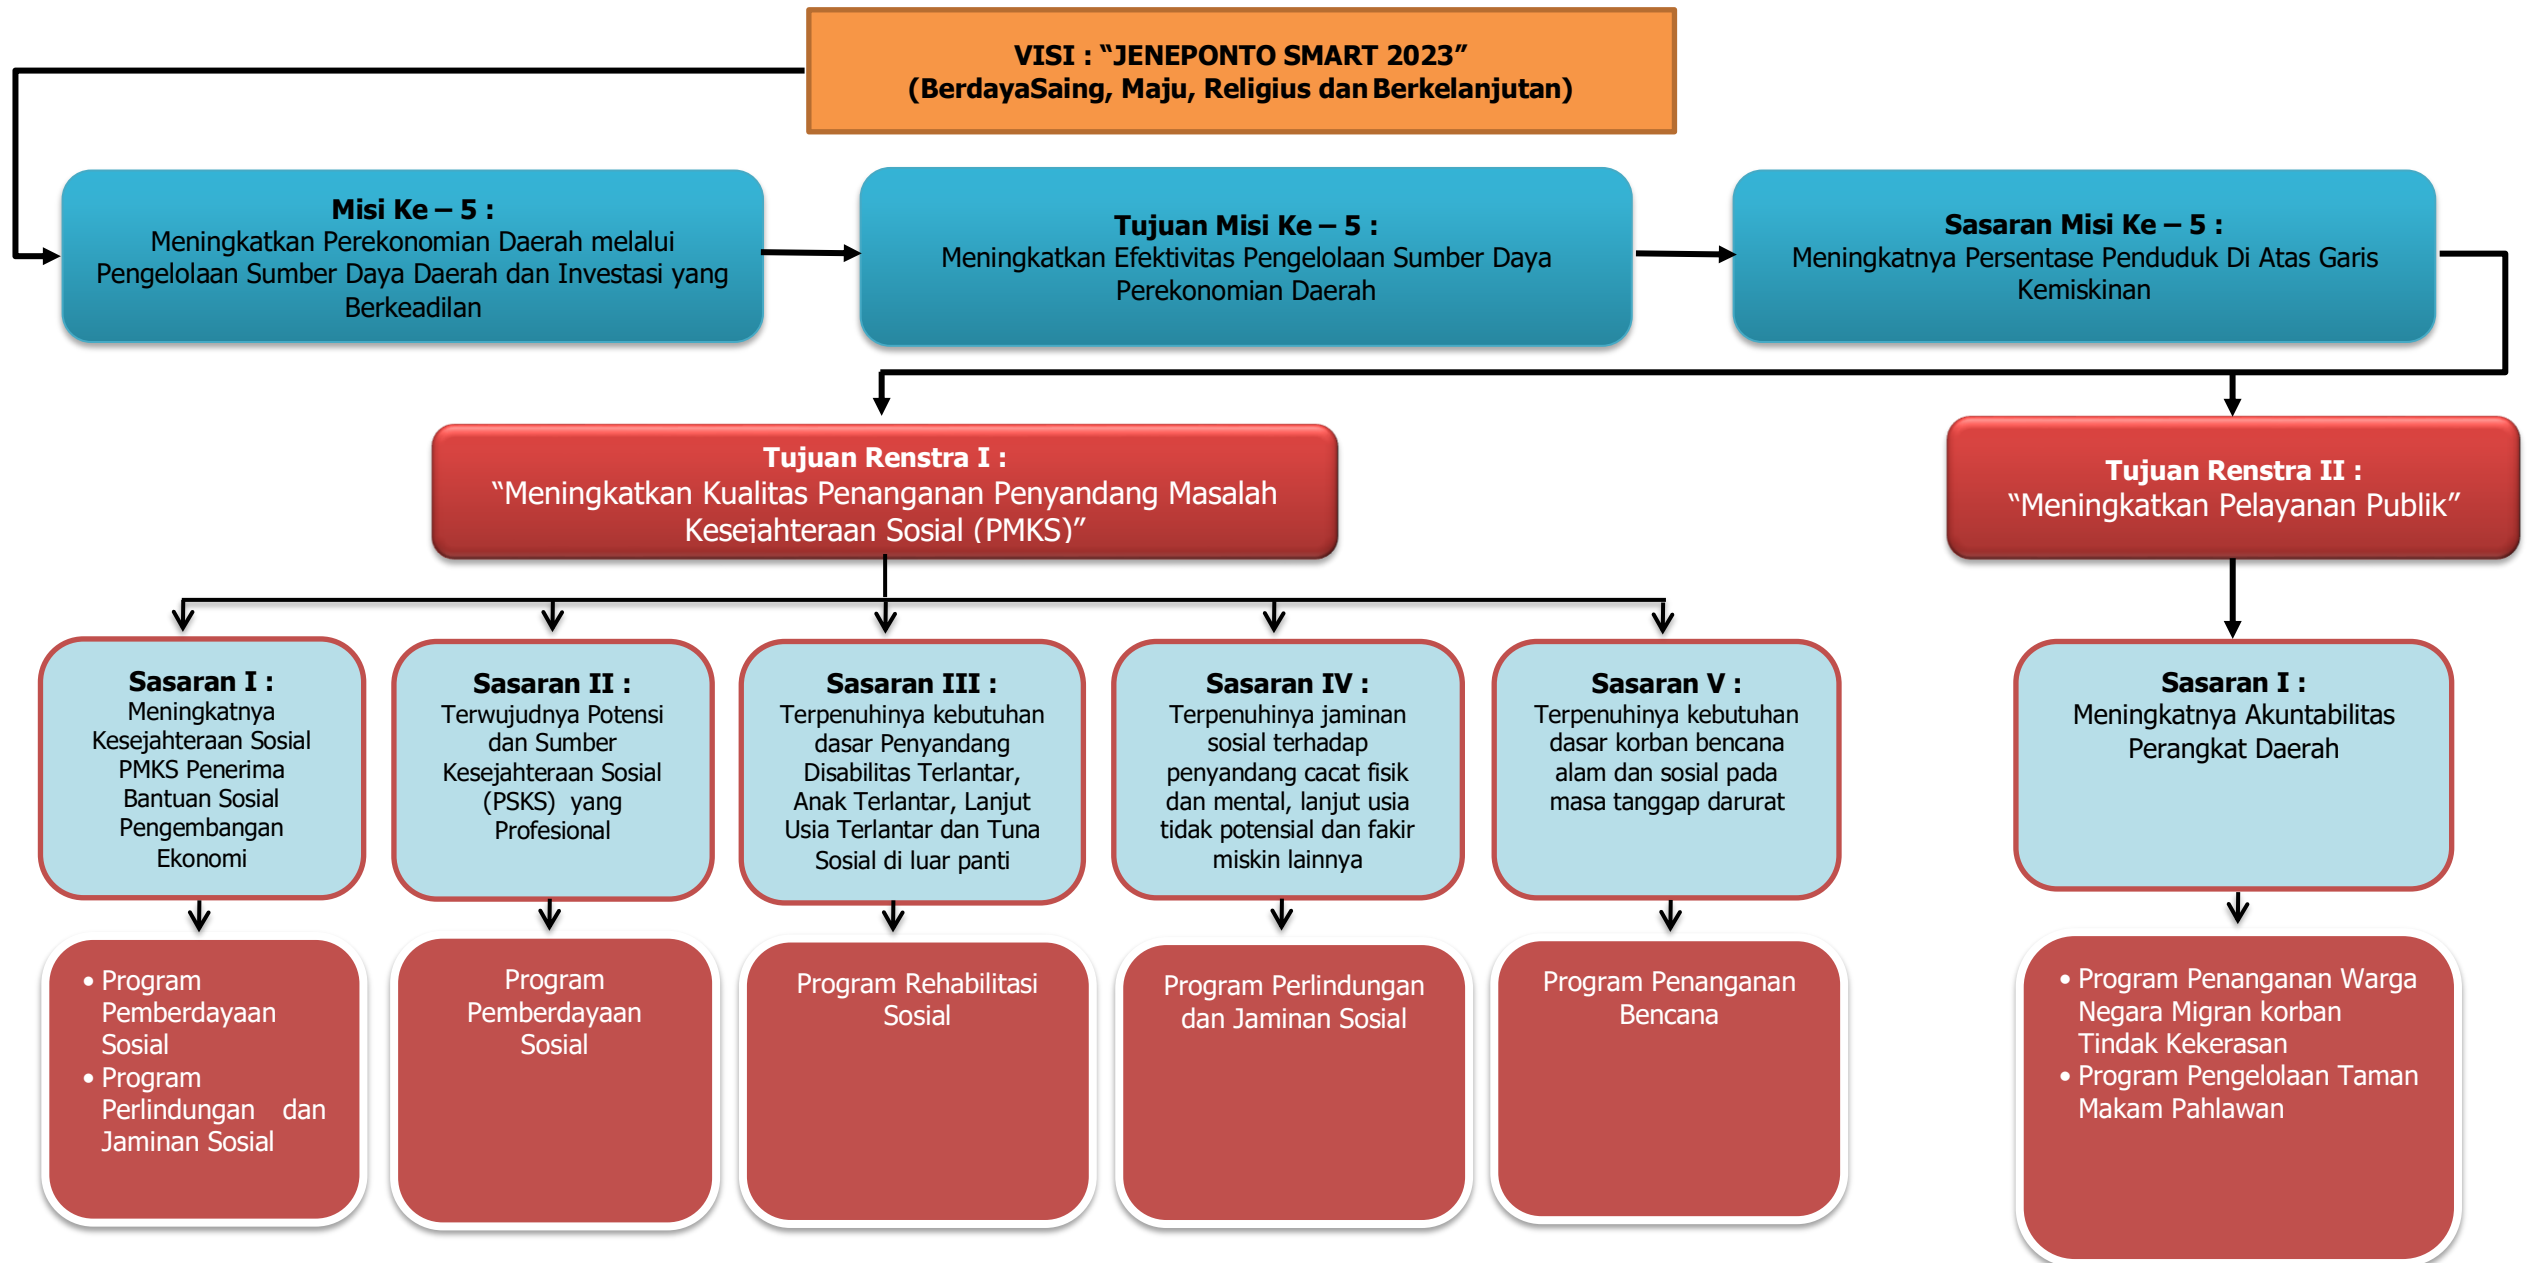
VISI : "JENEPONTO SMART 2023"
(BerdayaSaing, Maju, Religius dan Berkelanjutan)

Misi Ke – 5 :
Meningkatkan Perekonomian Daerah melalui Pengelolaan Sumber Daya Daerah dan Investasi yang Berkeadilan

Tujuan Misi Ke – 5 :
Meningkatkan Efektivitas Pengelolaan Sumber Daya Perekonomian Daerah

Sasaran Misi Ke – 5 :
Meningkatnya Persentase Penduduk Di Atas Garis Kemiskinan

Tujuan Renstra I :
"Meningkatkan Kualitas Penanganan Penyandang Masalah Kesejahteraan Sosial (PMKS)"

Tujuan Renstra II :
"Meningkatkan Pelayanan Publik"

Sasaran I :
Meningkatnya Kesejahteraan Sosial PMKS Penerima Bantuan Sosial Pengembangan Ekonomi

Sasaran II :
Terwujudnya Potensi dan Sumber Kesejahteraan Sosial (PSKS) yang Profesional

Sasaran III :
Terpenuhinya kebutuhan dasar Penyandang Disabilitas Terlantar, Anak Terlantar, Lanjut Usia Terlantar dan Tuna Sosial di luar panti

Sasaran IV :
Terpenuhinya jaminan sosial terhadap penyandang cacat fisik dan mental, lanjut usia tidak potensial dan fakir miskin lainnya

Sasaran V :
Terpenuhinya kebutuhan dasar korban bencana alam dan sosial pada masa tanggap darurat

Sasaran I :
Meningkatnya Akuntabilitas Perangkat Daerah

• Program Pemberdayaan Sosial
• Program Perlindungan dan Jaminan Sosial

Program Pemberdayaan Sosial

Program Rehabilitasi Sosial

Program Perlindungan dan Jaminan Sosial

Program Penanganan Bencana

• Program Penanganan Warga Negara Migran korban Tindak Kekerasan
• Program Pengelolaan Taman Makam Pahlawan